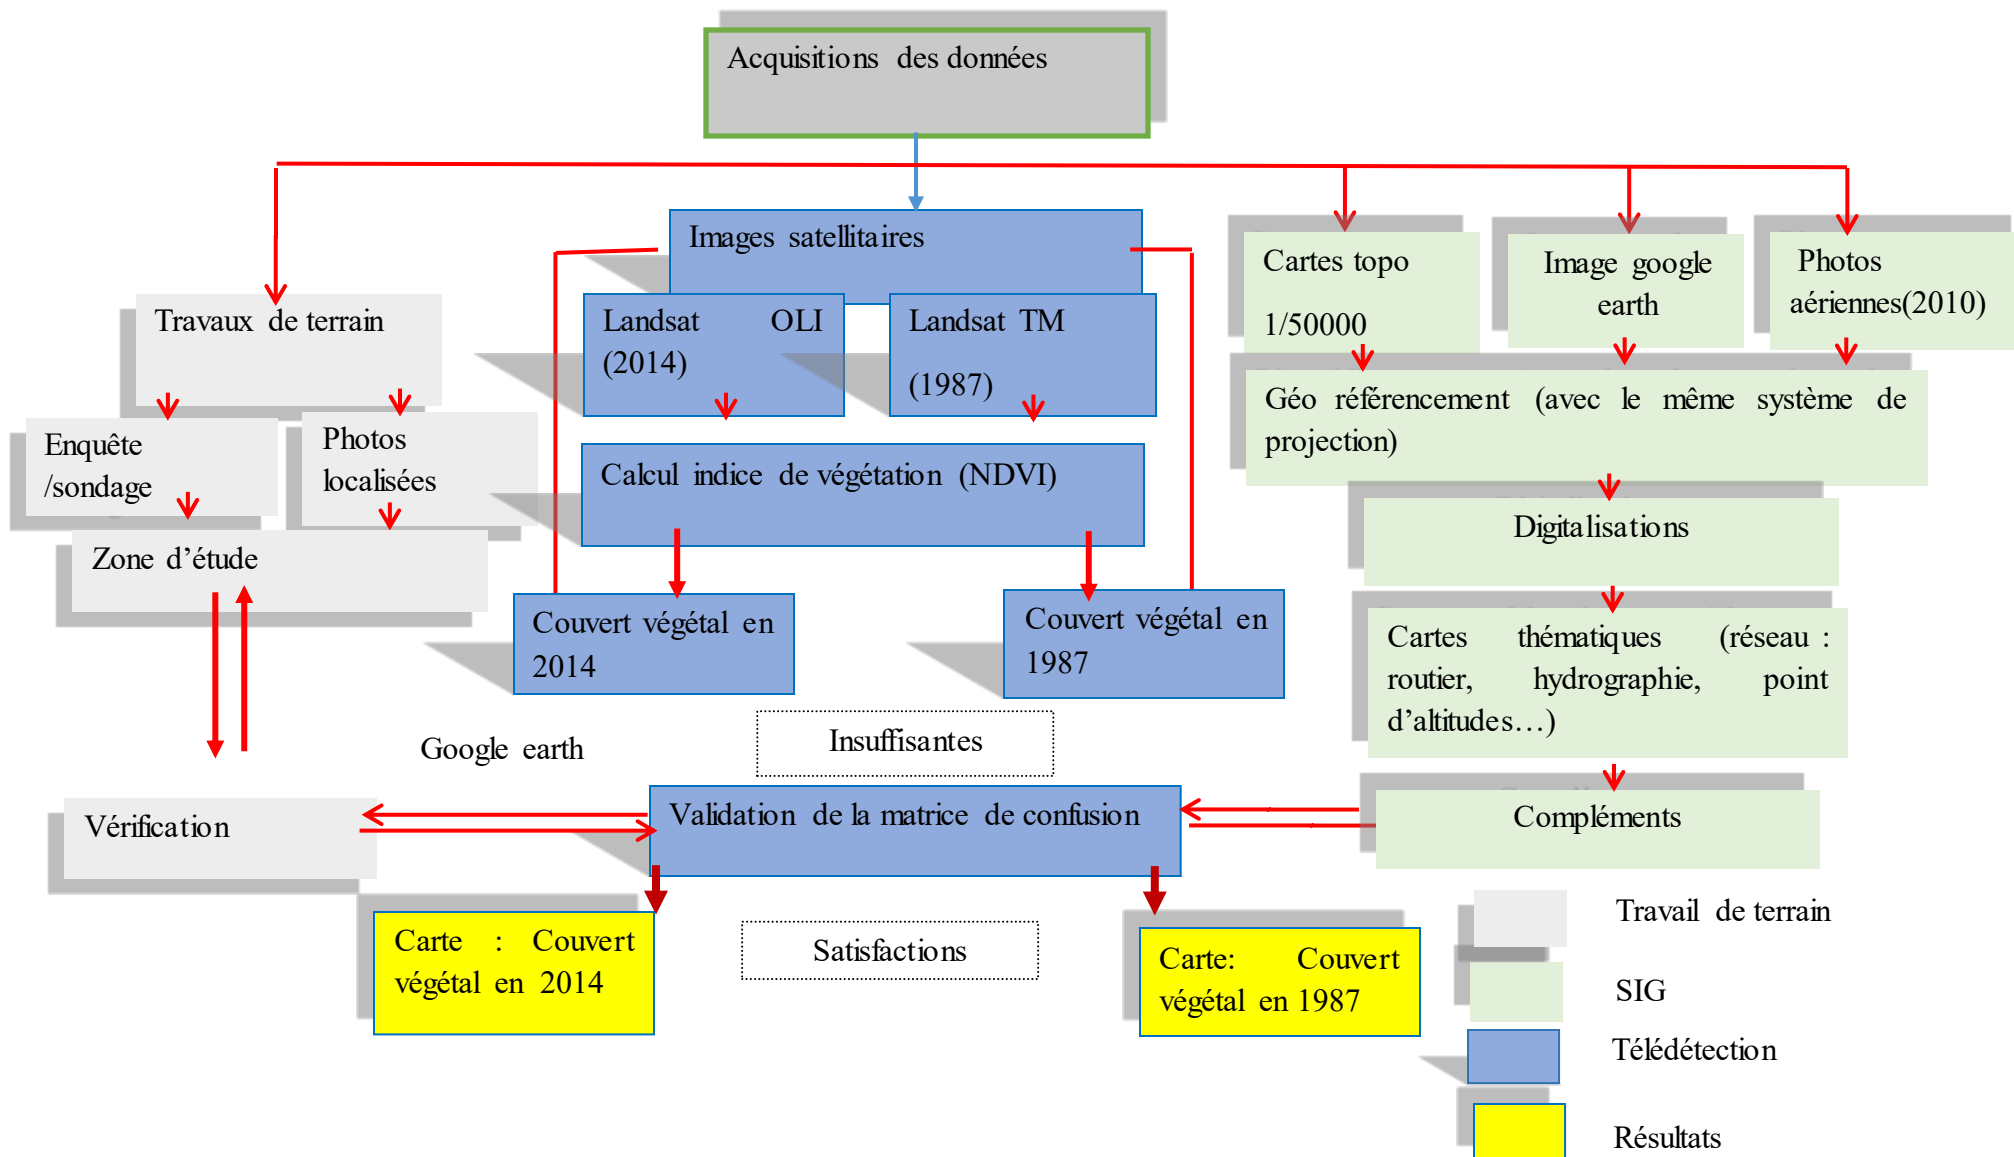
Acquisitions des données

Travaux de terrain

Enquête /sondage

Photos localisées

Zone d'étude

Images satellitaires

Landsat OLI (2014)

Landsat TM (1987)

Calcul indice de végétation (NDVI)

Couvert végétal en 2014

Couvert végétal en 1987

Cartes topo 1/50000

Image google earth

Photos aériennes(2010)

Géo référencement (avec le même système de projection)

Digitalisations

Cartes thématiques (réseau : routier, hydrographie, point d'altitudes…)

Compléments

Google earth

Insuffisantes

Vérification

Validation de la matrice de confusion

Carte : Couvert végétal en 2014

Satisfactions

Carte: Couvert végétal en 1987

Travail de terrain

SIG

Télédétection

Résultats